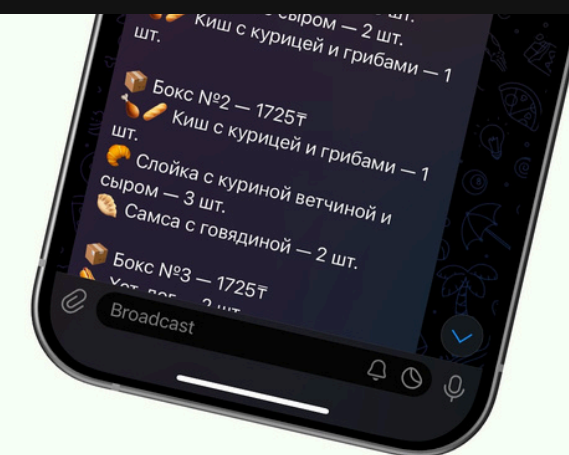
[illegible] сыром — 2 шт.
Киш с курицей и грибами — 1 шт.

Бокс №2 — 1725₸
Киш с курицей и грибами — 1 шт.
Слойка с куриной ветчиной и сыром — 3 шт.
Самса с говядиной — 2 шт.

Бокс №3 — 1725₸
Хот-дог — 2 шт. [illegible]

Broadcast